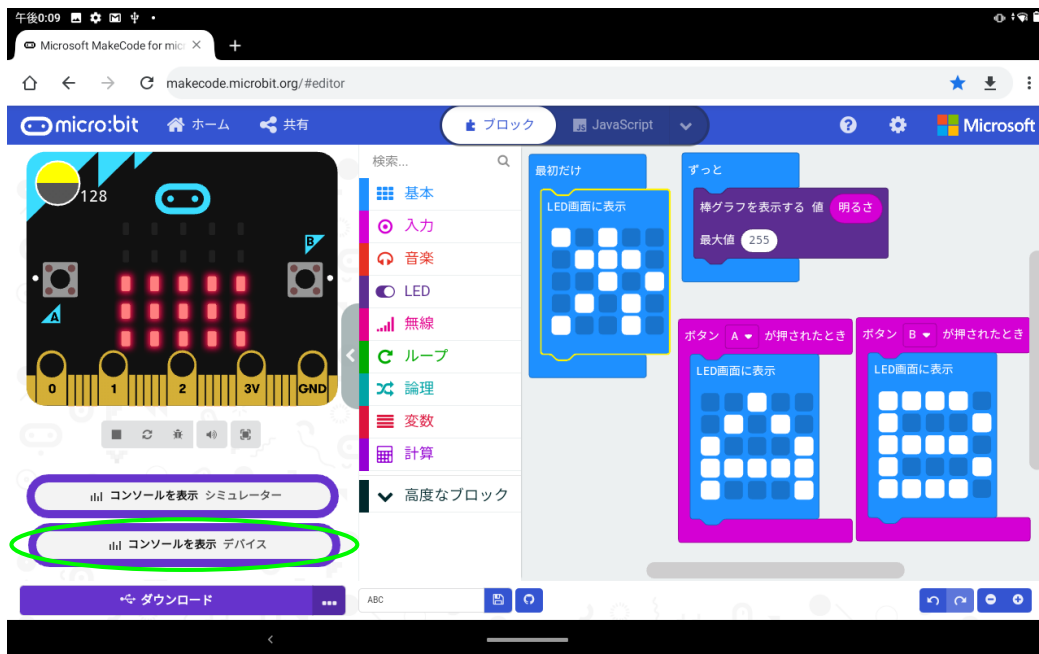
午後0:09

Microsoft MakeCode for mic ×

makecode.microbit.org/#editor

micro:bit ホーム 共有

ブロック JavaScript

Microsoft

128

B

A

0 1 2 3V GND

検索...

基本

入力

音楽

LED

無線

ループ

論理

変数

計算

高度なブロック

最初だけ

LED画面に表示

ずっと

棒グラフを表示する 値 明るさ

最大値 255

ボタン A が押されたとき

LED画面に表示

ボタン B が押されたとき

LED画面に表示

コンソールを表示 シミュレーター

コンソールを表示 デバイス

ダウンロード

...

ABC